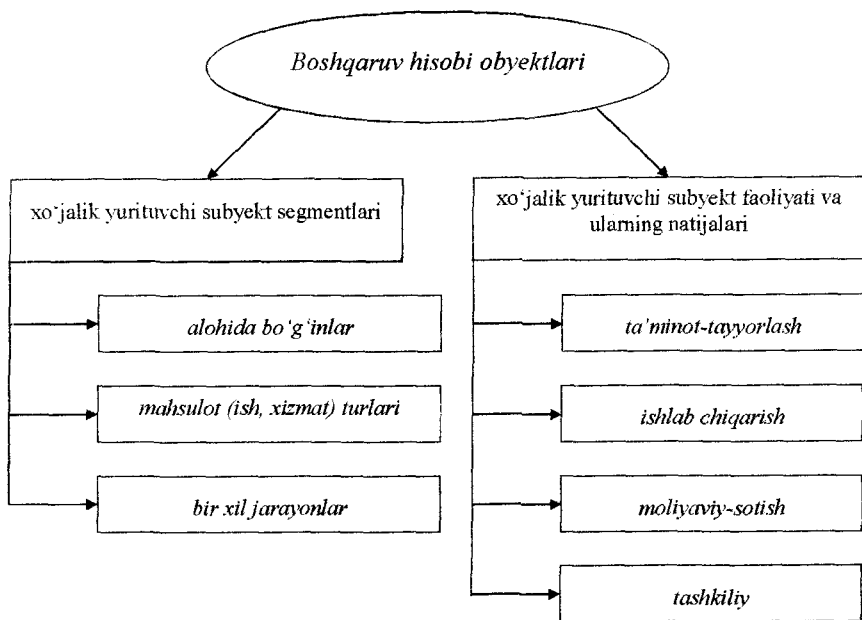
Boshqaruv hisobi obyektlari

xo'jalik yurituvchi subyekt segmentlari

alohida bo'g'inlar

mahsulot (ish, xizmat) turlari

bir xil jarayonlar

xo'jalik yurituvchi subyekt faoliyati va ularning natijalari

ta'minot-tayyorlash

ishlab chiqarish

moliyaviy-sotish

tashkiliy